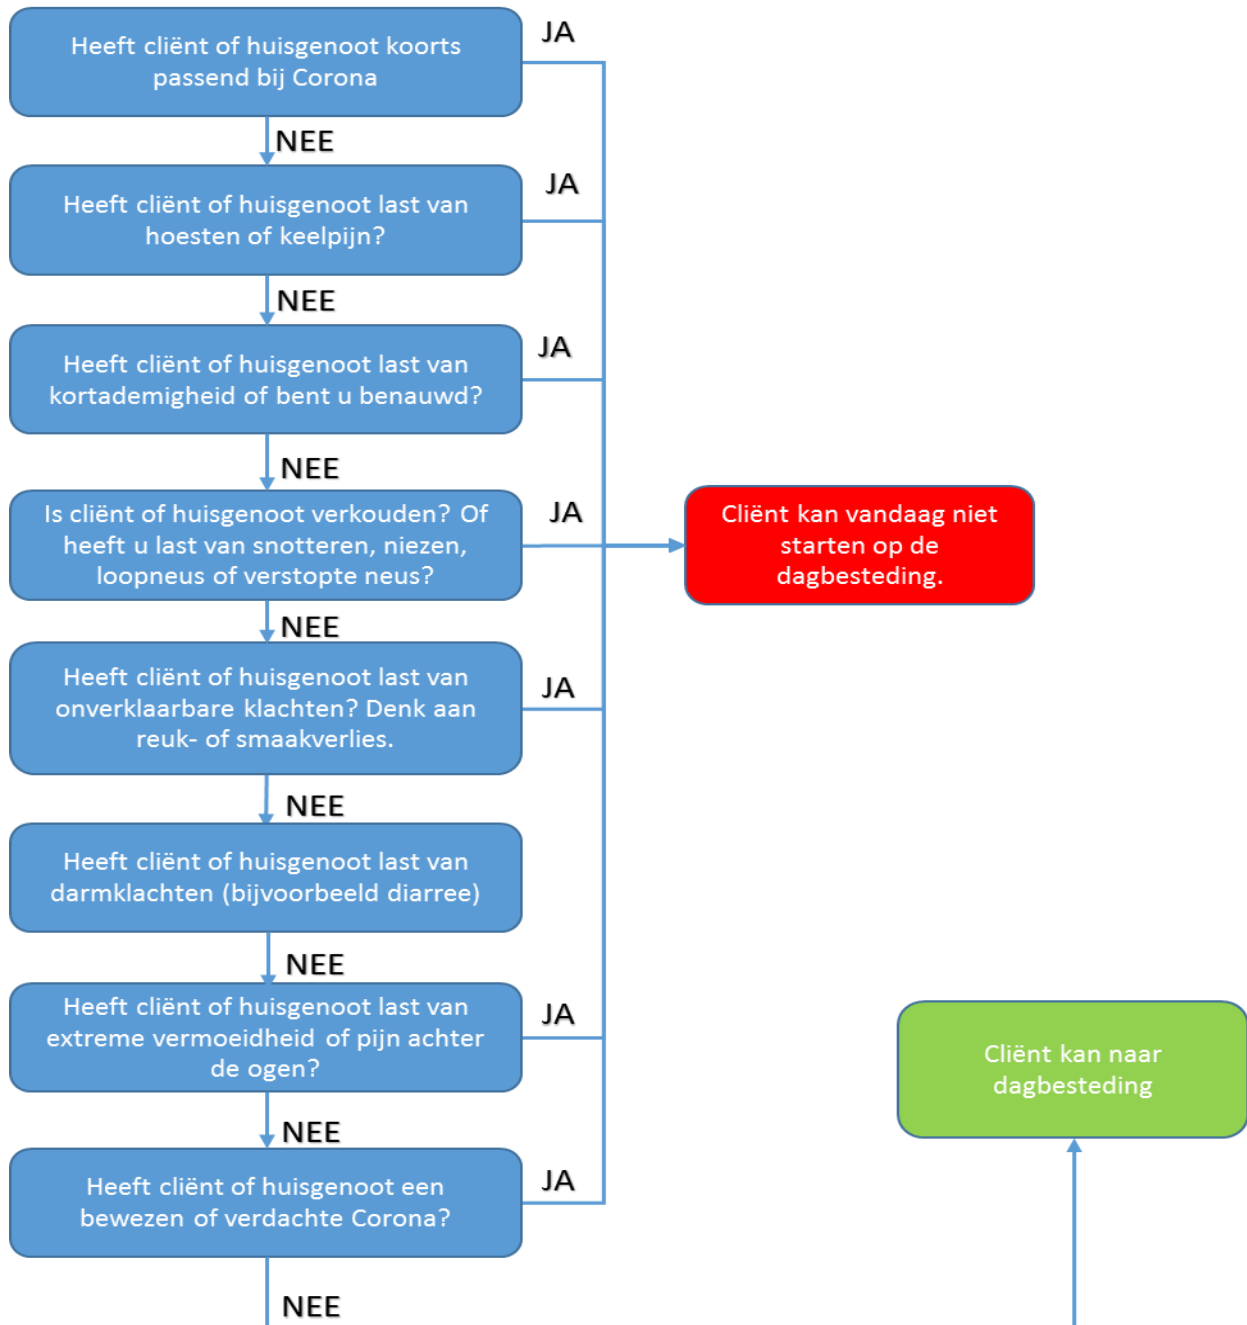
Heeft cliënt of huisgenoot koorts passend bij Corona

JA

NEE

Heeft cliënt of huisgenoot last van hoesten of keelpijn?

JA

NEE

Heeft cliënt of huisgenoot last van kortademigheid of bent u benauwd?

JA

NEE

Is cliënt of huisgenoot verkouden? Of heeft u last van snotteren, niezen, loopneus of verstopte neus?

JA

Cliënt kan vandaag niet starten op de dagbesteding.

NEE

Heeft cliënt of huisgenoot last van onverklaarbare klachten? Denk aan reuk- of smaakverlies.

JA

NEE

Heeft cliënt of huisgenoot last van darmklachten (bijvoorbeeld diarree)

NEE

Heeft cliënt of huisgenoot last van extreme vermoeidheid of pijn achter de ogen?

JA

Cliënt kan naar dagbesteding

NEE

Heeft cliënt of huisgenoot een bewezen of verdachte Corona?

JA

NEE